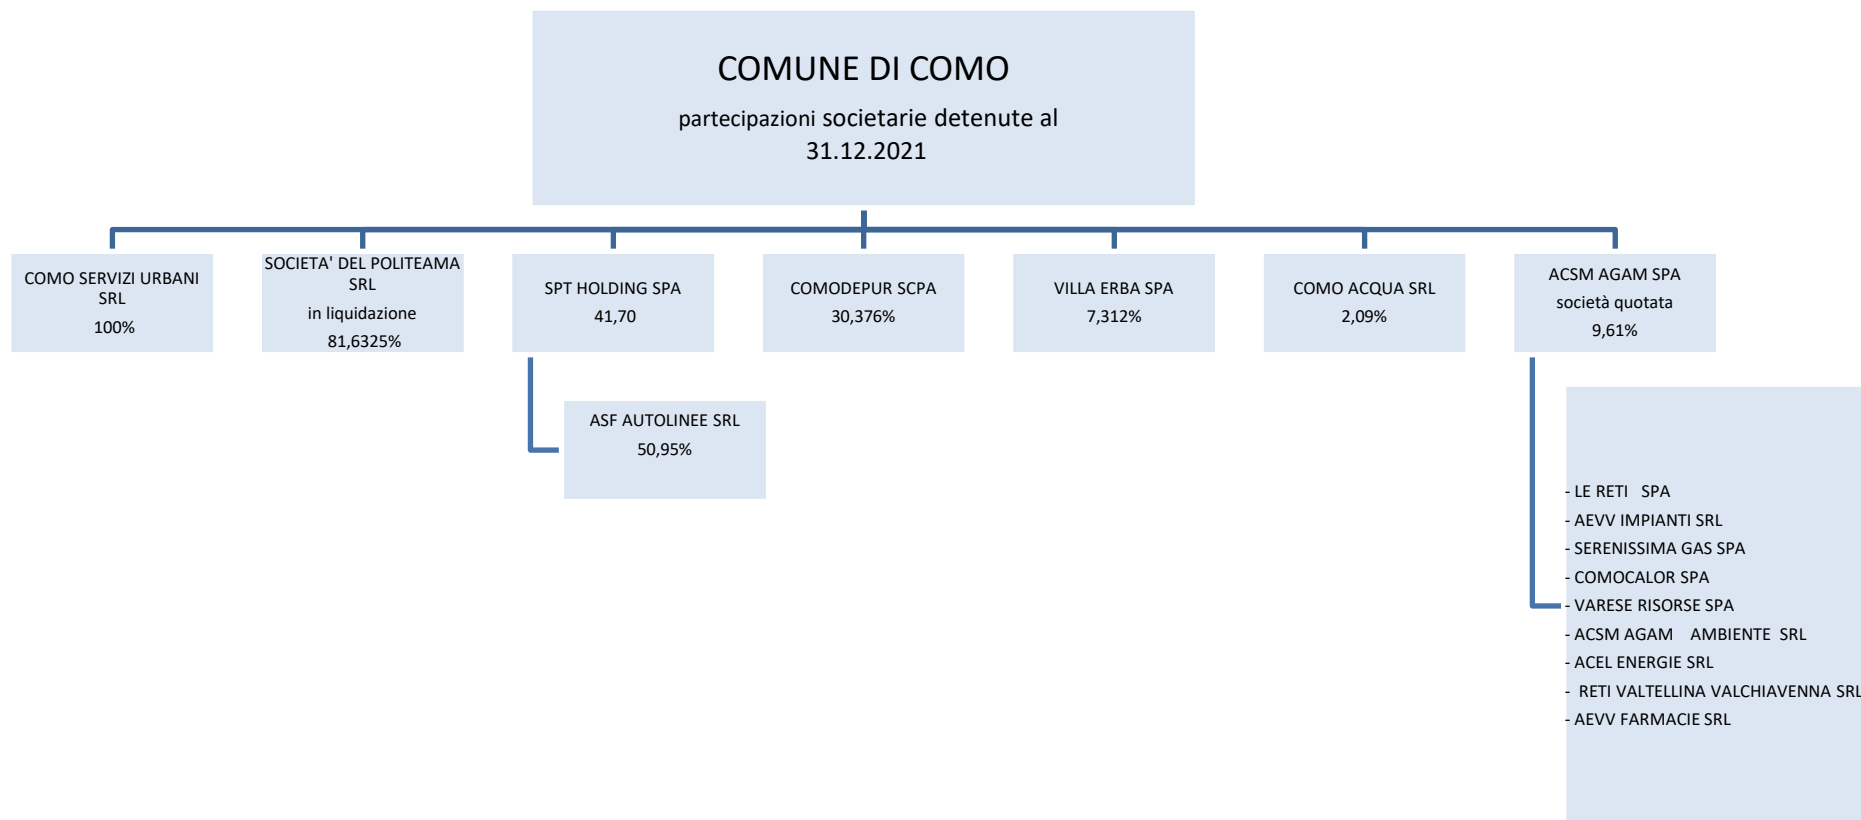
COMUNE DI COMO

partecipazioni societarie detenute al 31.12.2021

COMO SERVIZI URBANI SRL
100%

SOCIETA' DEL POLITEAMA SRL
in liquidazione
81,6325%

SPT HOLDING SPA
41,70

COMODEPUR SCPA
30,376%

VILLA ERBA SPA
7,312%

COMO ACQUA SRL
2,09%

ACSM AGAM SPA
società quotata
9,61%

ASF AUTOLINEE SRL
50,95%

- LE RETI SPA
- AEVV IMPIANTI SRL
- SERENISSIMA GAS SPA
- COMOCALOR SPA
- VARESE RISORSE SPA
- ACSM AGAM AMBIENTE SRL
- ACEL ENERGIE SRL
- RETI VALTELLINA VALCHIAVENNA SRL
- AEVV FARMACIE SRL